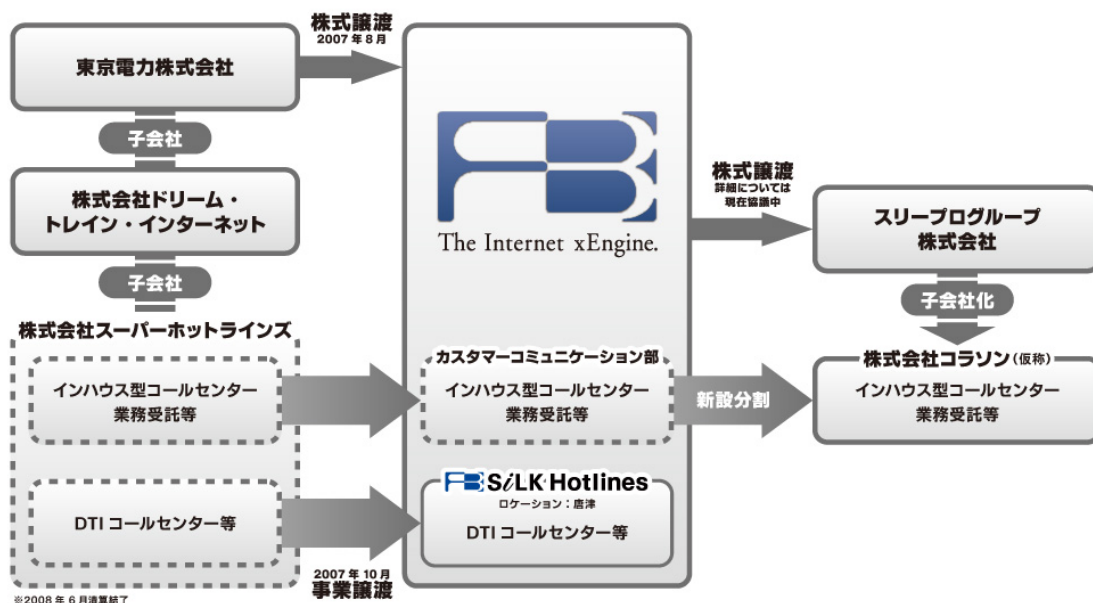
株式譲渡
2007 年 8 月

東京電力株式会社

子会社

株式会社ドリーム・トレイン・インターネット

子会社

株式会社スーパーホットラインズ

インハウス型コールセンター業務受託等

DTI コールセンター等

※2008 年 6 月清算終了

2007 年 10 月
事業譲渡

The Internet xEngine.

カスタマーコミュニケーション部
インハウス型コールセンター業務受託等

SiLK Hotlines
ロケーション：唐津
DTI コールセンター等

株式譲渡
詳細については現在協議中

新設分割

スリープログループ株式会社

子会社化

株式会社コラソン（仮称）
インハウス型コールセンター業務受託等